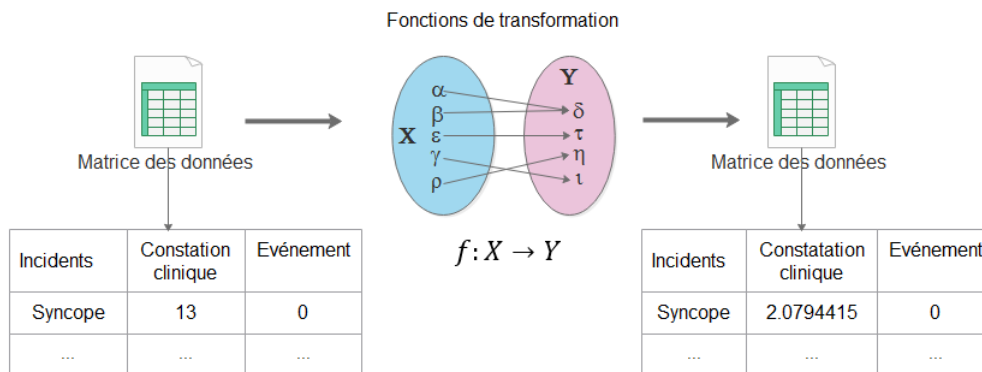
Fonctions de transformation

Matrice des données

| Incidents | Constation clinique | Evénement |
|---|---|---|
| Syncope | 13 | 0 |
| ... | ... | ... |

X
α
β
ε
γ
ρ

Y
δ
τ
η
ι

$f: X \rightarrow Y$

Matrice des données

| Incidents | Constatation clinique | Evénement |
|---|---|---|
| Syncope | 2.0794415 | 0 |
| ... | ... | ... |